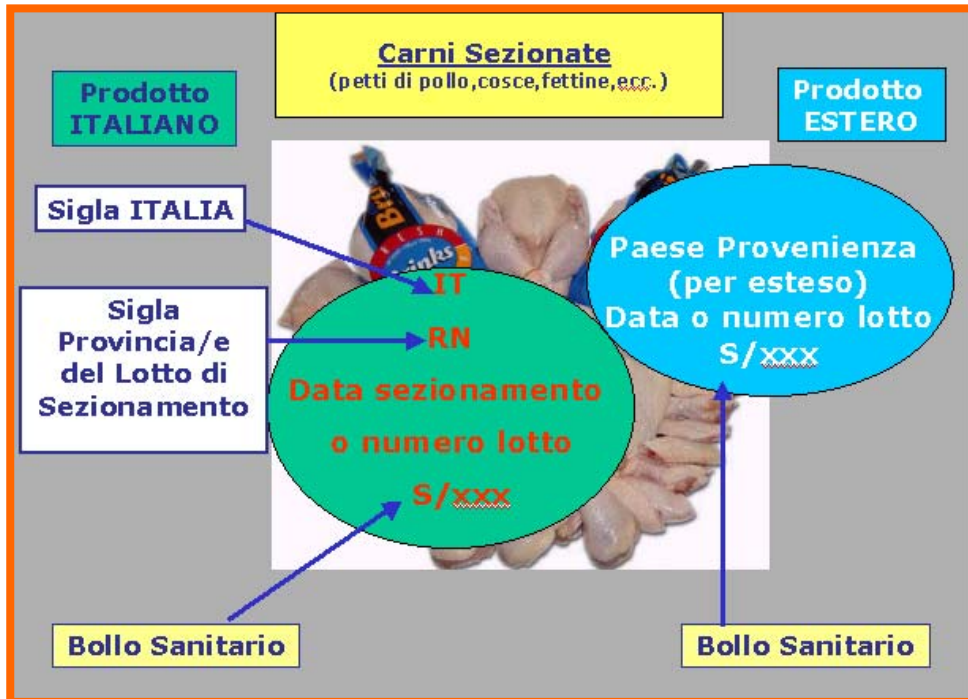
Carni Sezionate
(petti di pollo,cosce,fettine,ecc.)

Prodotto ITALIANO

Prodotto ESTERO

Sigla ITALIA

Sigla Provincia/e del Lotto di Sezionamento

IT
RN
Data sezionamento o numero lotto
S/xxx

Paese Provenienza (per esteso)
Data o numero lotto
S/xxx

Bollo Sanitario

Bollo Sanitario